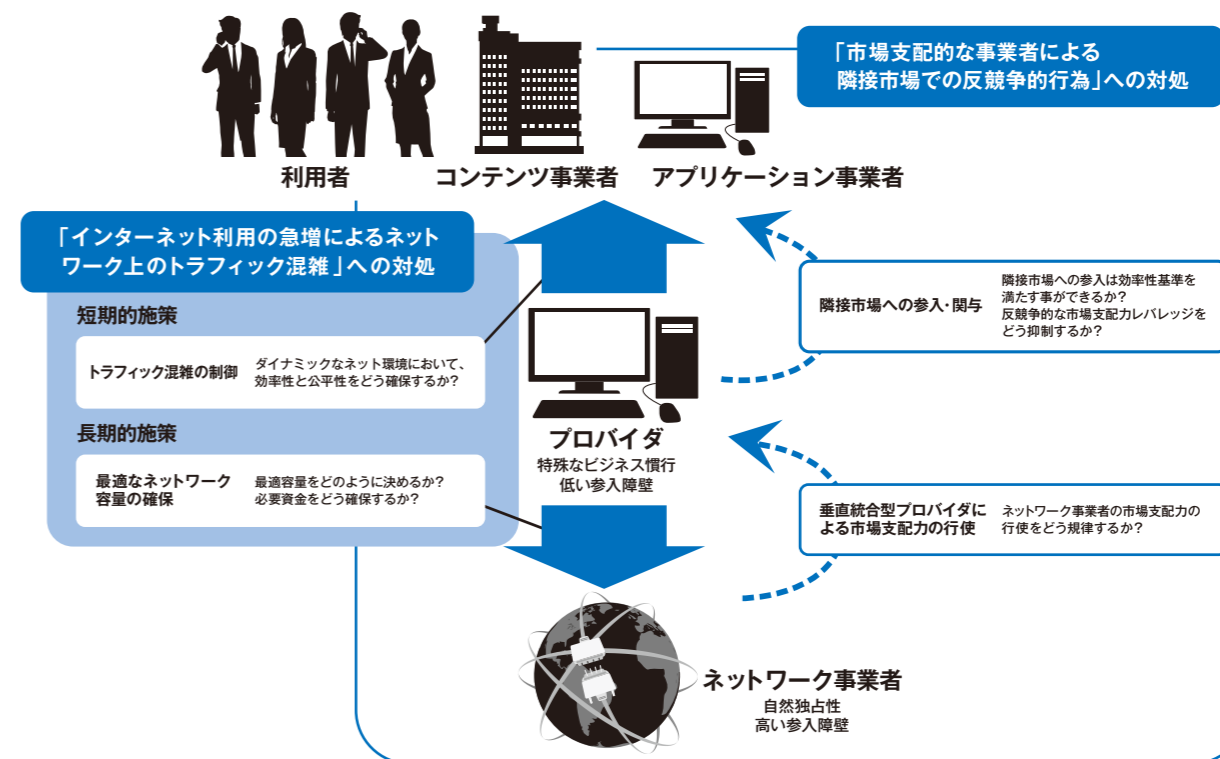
「市場支配的な事業者による隣接市場での反競争的行為」への対処

利用者

コンテンツ事業者

アプリケーション事業者

「インターネット利用の急増によるネットワーク上のトラフィック混雑」への対処

短期的施策

トラフィック混雑の制御

ダイナミックなネット環境において、効率性と公平性をどう確保するか?

長期的施策

最適なネットワーク容量の確保

最適容量をどのように決めるか?
必要資金をどう確保するか?

隣接市場への参入・関与

隣接市場への参入は効率性基準を満たす事ができるか?
反競争的な市場支配力レバレッジをどう抑制するか?

プロバイダ
特殊なビジネス慣行
低い参入障壁

垂直統合型プロバイダによる市場支配力の行使

ネットワーク事業者の市場支配力の行使をどう規律するか?

ネットワーク事業者
自然独占性
高い参入障壁